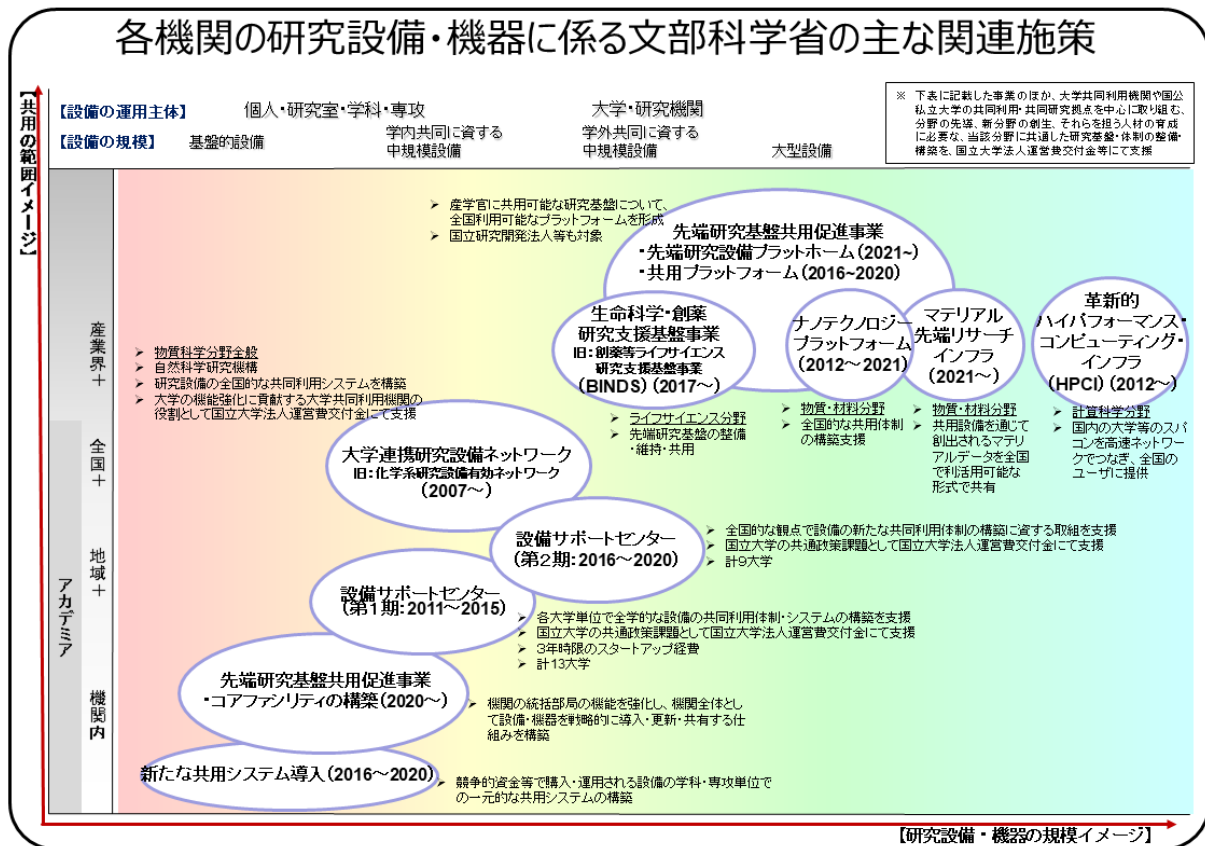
各機関の研究設備・機器に係る文部科学省の主な関連施策

【共用の範囲イメージ】

【設備の運用主体】 個人・研究室・学科・専攻 大学・研究機関

【設備の規模】 基盤的設備 学内共同に資する中規模設備 学外共同に資する中規模設備 大型設備

※ 下表に記載した事業のほか、大学共同利用機関や国公私立大学の共同利用・共同研究拠点を中心に取り組む、分野の先端、新分野の創生、それらを担う人材の育成に必要な、当該分野に共通した研究基盤・体制の整備・構築を、国立大学法人運営費交付金等にて支援

産業界＋全国＋地域＋アカデミア 機関内

➢ 産学官に共用可能な研究基盤について、全国利用可能なプラットフォームを形成
➢ 国立研究開発法人等も対象

先端研究基盤共用促進事業
・先端研究設備プラットホーム（2021~）
・共用プラットフォーム（2016~2020）

生命科学・創薬研究支援基盤事業
旧：創薬等ライフサイエンス研究支援基盤事業
（BINDS）（2017～）

ナノテクノロジープラットフォーム（2012～2021）

マテリアル先端リサーチインフラ（2021～）

革新的ハイパフォーマンス・コンピューティング・インフラ（HPCI）（2012～）

➢ 物質科学分野全般
➢ 自然科学研究機構
➢ 研究設備の全国的な共同利用システムを構築
➢ 大学の機能強化に貢献する大学共同利用機関の役割として国立大学法人運営費交付金にて支援

➢ ライフサイエンス分野
➢ 先端研究基盤の整備・維持・共用

➢ 物質・材料分野
➢ 全国的な共用体制の構築支援

➢ 物質・材料分野
➢ 共用設備を通じて創出されるマテリアルデータを全国で利活用可能な形式で共有

➢ 計算科学分野
➢ 国内の大学等のスパコンを高速ネットワークでつなぎ、全国のユーザに提供

大学連携研究設備ネットワーク
旧：化学系研究設備有効ネットワーク
（2007～）

設備サポートセンター（第2期：2016～2020）

➢ 全国的な観点で設備の新たな共同利用体制の構築に資する取組を支援
➢ 国立大学の共通政策課題として国立大学法人運営費交付金にて支援
➢ 計9大学

設備サポートセンター（第1期：2011～2015）

➢ 各大学単位で全学的な設備の共同利用体制・システムの構築を支援
➢ 国立大学の共通政策課題として国立大学法人運営費交付金にて支援
➢ 3年時限のスタートアップ経費
➢ 計13大学

先端研究基盤共用促進事業
・コアファシリティの構築（2020～）

➢ 機関の統括部局の機能を強化し、機関全体として設備・機器を戦略的に導入・更新・共有する仕組みを構築

新たな共用システム導入（2016～2020）

➢ 競争的資金等で購入・運用される設備の学科・専攻単位での一元的な共用システムの構築

【研究設備・機器の規模イメージ】